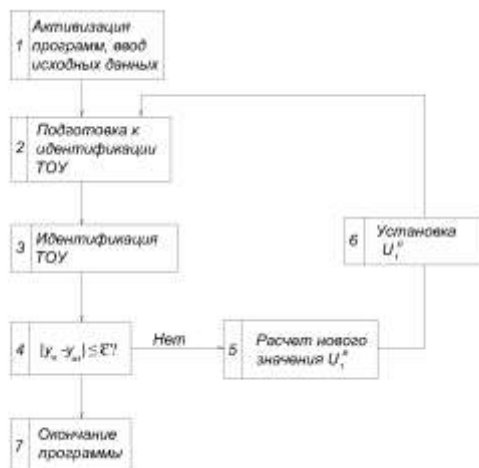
1 Активизация программ, ввод исходных данных

2 Подготовка к идентификации ТОУ

3 Идентификация ТОУ

4 $|y_н - y_{н*}| \leq \mathcal{E}$?

Нет

5 Расчет нового значения $U_1^н$

6 Установка $U_1^н$

7 Окончание программы